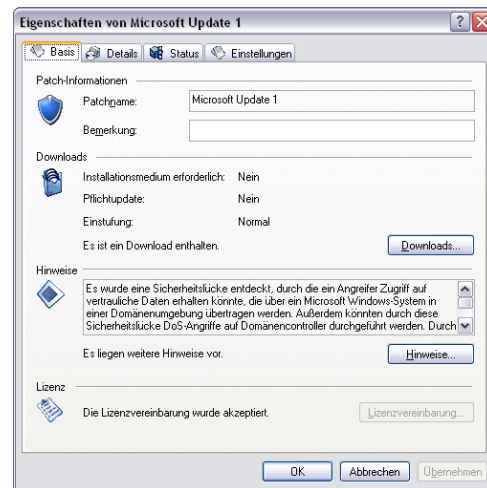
Eigenschaften von Microsoft Update 1

? X

Basis | Details | Status | Einstellungen

Patch-Informationen

Patchname: Microsoft Update 1

Bemerkung:

Downloads

Installationsmedium erforderlich: Nein

Pflichtupdate: Nein

Einstufung: Normal

Es ist ein Download enthalten.

Downloads...

Hinweise

Es wurde eine Sicherheitslücke entdeckt, durch die ein Angreifer Zugriff auf vertrauliche Daten erhalten könnte, die über ein Microsoft Windows-System in einer Domänenumgebung übertragen werden. Außerdem könnten durch diese Sicherheitslücke DoS-Angriffe auf Domänencontroller durchgeführt werden. Durch

Es liegen weitere Hinweise vor.

Hinweise...

Lizenz

Die Lizenzvereinbarung wurde akzeptiert.

Lizenzvereinbarung...

OK | Abbrechen | Übernehmen